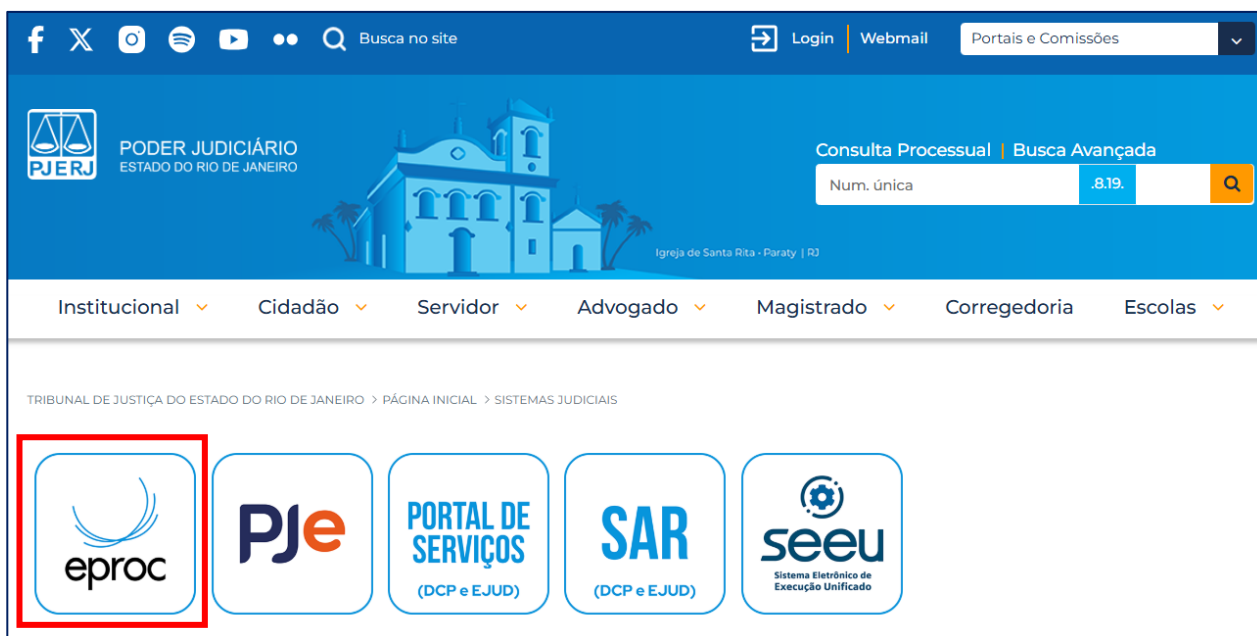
Busca no site

Login | Webmail

Portais e Comissões

PJERJ PODER JUDICIÁRIO ESTADO DO RIO DE JANEIRO

Igreja de Santa Rita - Paraty | RJ

Consulta Processual | Busca Avançada

Num. única .8.19.

Institucional Cidadão Servidor Advogado Magistrado Corregedoria Escolas

TRIBUNAL DE JUSTIÇA DO ESTADO DO RIO DE JANEIRO > PÁGINA INICIAL > SISTEMAS JUDICIAIS

eproc

PJe

PORTAL DE SERVIÇOS (DCP e EJUD)

SAR (DCP e EJUD)

seeu Sistema Eletrônico de Execução Unificado